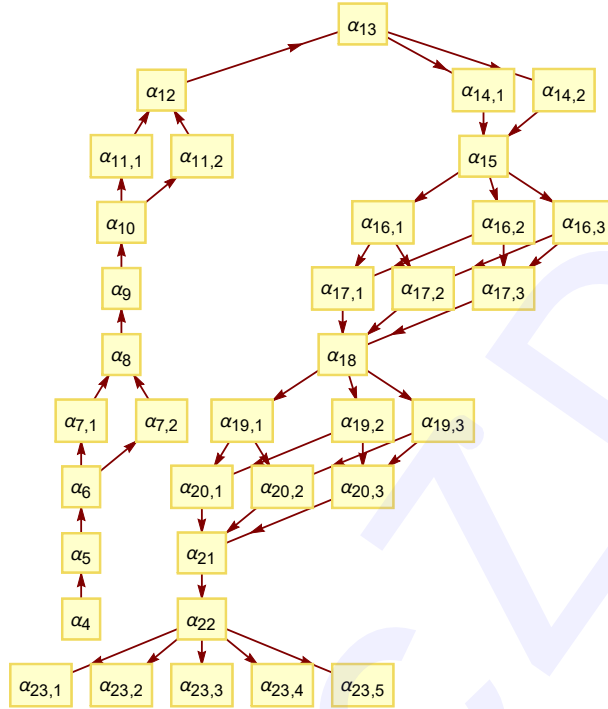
$\alpha_{13}$

$\alpha_{12}$

$\alpha_{14,1}$ $\alpha_{14,2}$

$\alpha_{11,1}$ $\alpha_{11,2}$

$\alpha_{15}$

$\alpha_{10}$

$\alpha_{16,1}$ $\alpha_{16,2}$ $\alpha_{16,3}$

$\alpha_{9}$

$\alpha_{17,1}$ $\alpha_{17,2}$ $\alpha_{17,3}$

$\alpha_{8}$

$\alpha_{18}$

$\alpha_{7,1}$ $\alpha_{7,2}$

$\alpha_{19,1}$ $\alpha_{19,2}$ $\alpha_{19,3}$

$\alpha_{6}$

$\alpha_{20,1}$ $\alpha_{20,2}$ $\alpha_{20,3}$

$\alpha_{5}$

$\alpha_{21}$

$\alpha_{4}$

$\alpha_{22}$

$\alpha_{23,1}$ $\alpha_{23,2}$ $\alpha_{23,3}$ $\alpha_{23,4}$ $\alpha_{23,5}$